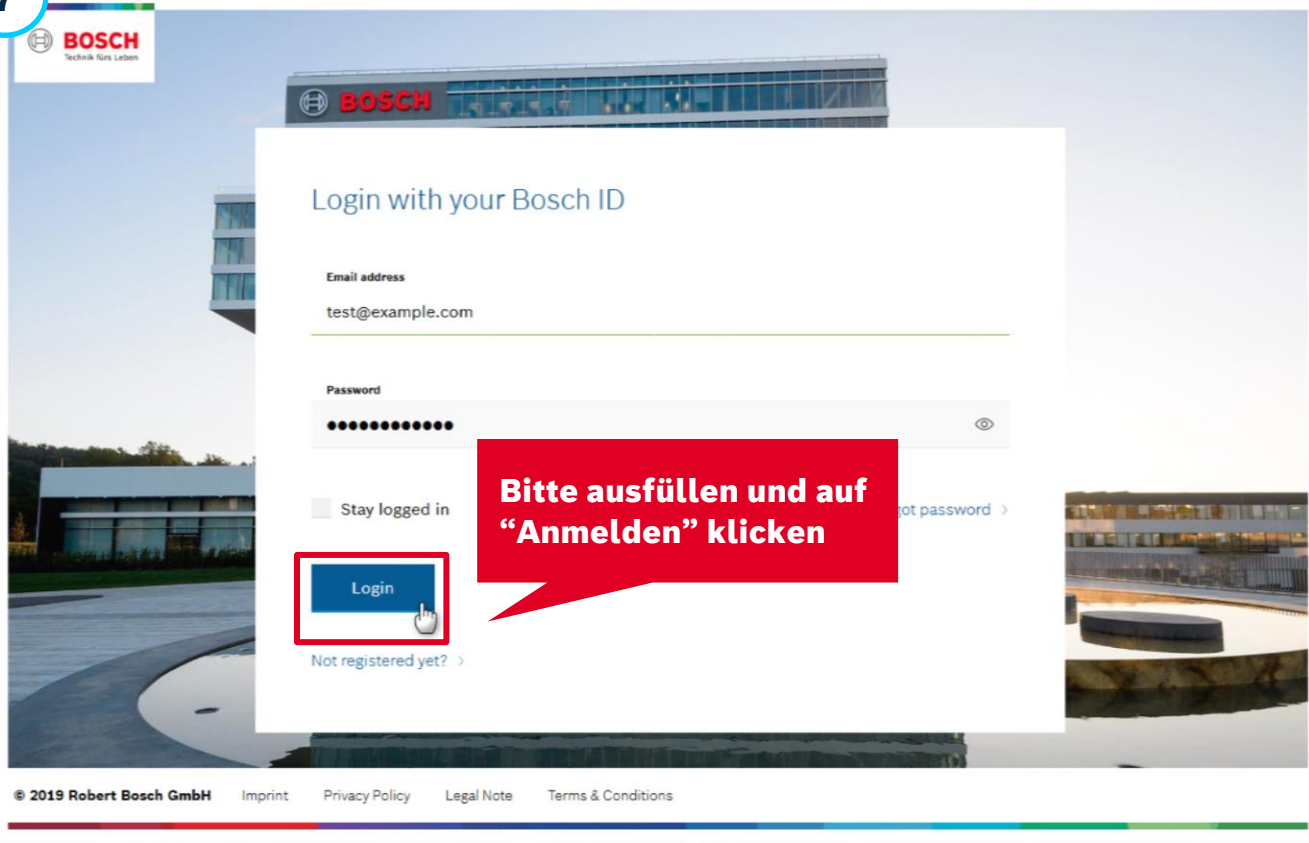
BOSCH
Technik fürs Leben

BOSCH

Login with your Bosch ID

Email address
test@example.com

Password
●●●●●●●●●●●●●

Stay logged in

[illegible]got password ›

Bitte ausfüllen und auf “Anmelden” klicken

Login

Not registered yet? ›

© 2019 Robert Bosch GmbH Imprint Privacy Policy Legal Note Terms & Conditions